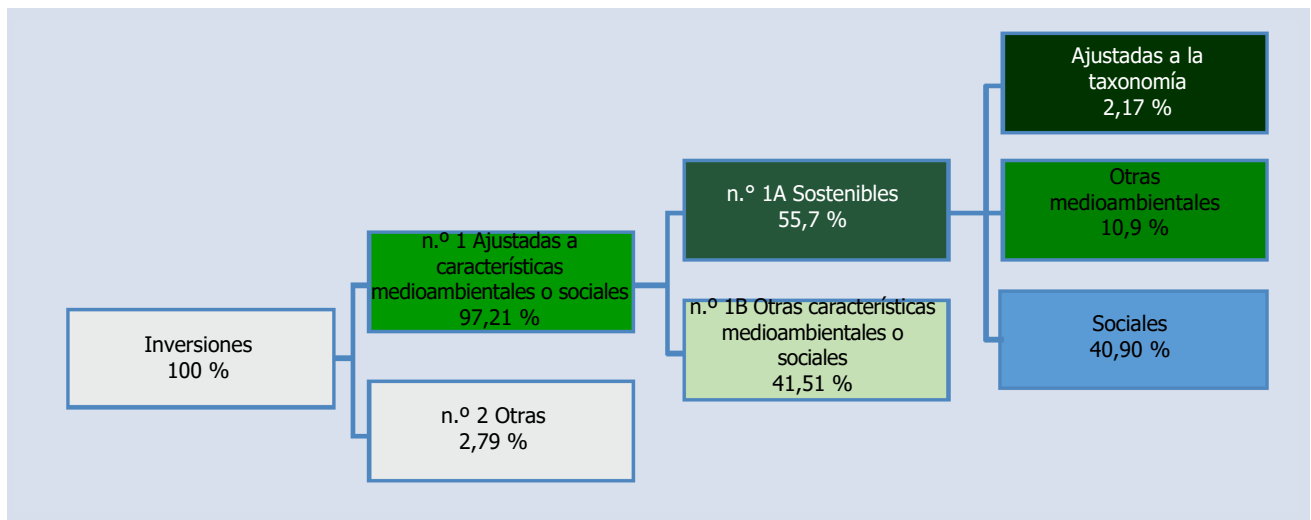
Inversiones
100 %

n.º 1 Ajustadas a características medioambientales o sociales
97,21 %

n.º 2 Otras
2,79 %

n.° 1A Sostenibles
55,7 %

n.º 1B Otras características medioambientales o sociales
41,51 %

Ajustadas a la taxonomía
2,17 %

Otras medioambientales
10,9 %

Sociales
40,90 %